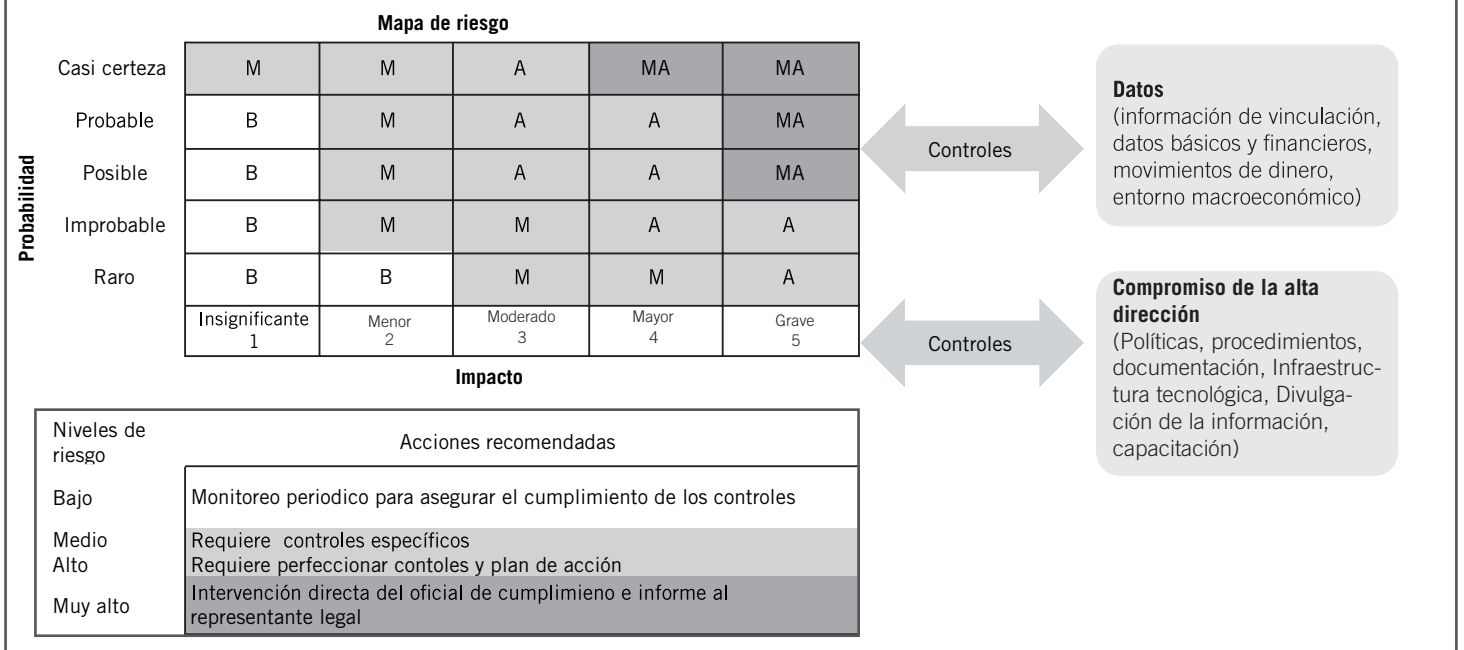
Mapa de riesgo

| Probabilidad | | | | | |
|---|---|---|---|---|---|
| Casi certeza | M | M | A | MA | MA |
| Probable | B | M | A | A | MA |
| Posible | B | M | A | A | MA |
| Improbable | B | M | M | A | A |
| Raro | B | B | M | M | A |
| | Insignificante 1 | Menor 2 | Moderado 3 | Mayor 4 | Grave 5 |

Impacto

| Niveles de riesgo | Acciones recomendadas |
|---|---|
| Bajo | Monitoreo periodico para asegurar el cumplimiento de los controles |
| Medio | Requiere controles específicos |
| Alto | Requiere perfeccionar contoles y plan de acción |
| Muy alto | Intervención directa del oficial de cumplimieno e informe al representante legal |

Controles

Datos
(información de vinculación, datos básicos y financieros, movimientos de dinero, entorno macroeconómico)

Controles

Compromiso de la alta dirección
(Políticas, procedimientos, documentación, Infraestructura tecnológica, Divulgación de la información, capacitación)